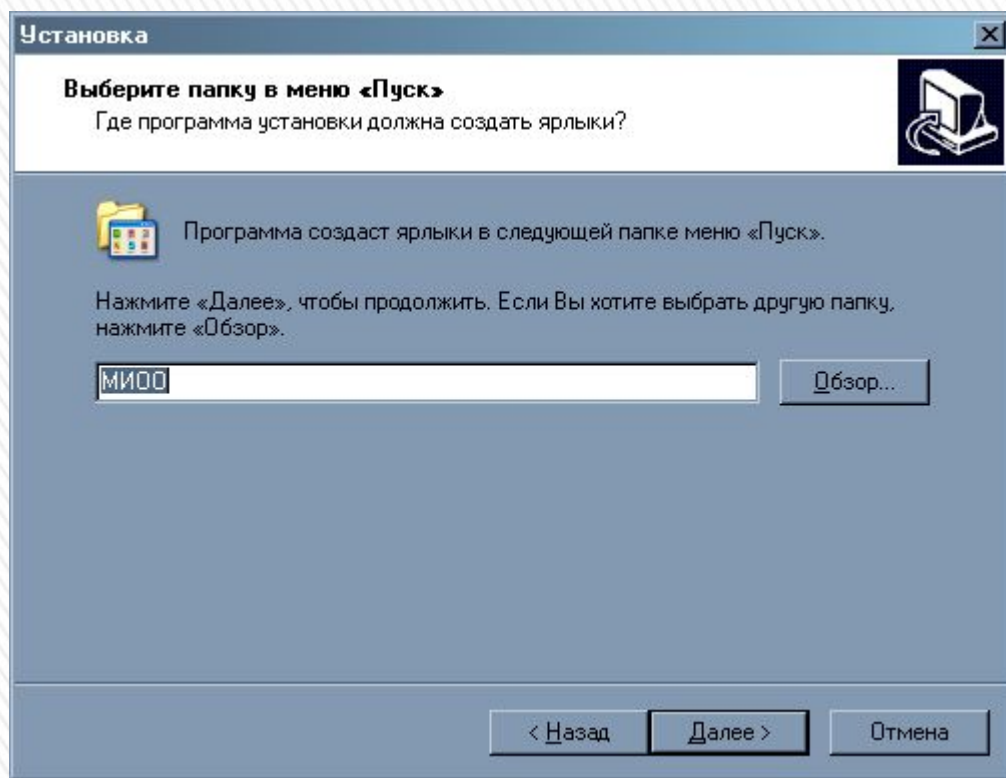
Установка

Выберите папку в меню «Пуск»
Где программа установки должна создать ярлыки?

Программа создаст ярлыки в следующей папке меню «Пуск».

Нажмите «Далее», чтобы продолжить. Если Вы хотите выбрать другую папку, нажмите «Обзор».

МИОО

Обзор...

< Назад

Далее >

Отмена